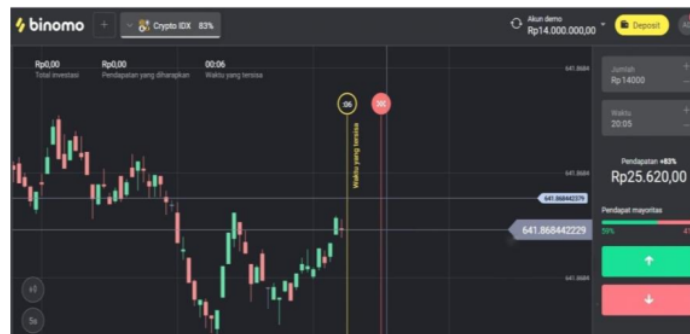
binomo

+

Crypto IDX 83%

Akun demo
Rp14.000.000,00

Deposit

Rp0,00
Total investasi

Rp0,00
Pendapatan yang diharapkan

00:06
Waktu yang tersisa

641.8684

:06

:00

Waktu yang tersisa

641.8684

641.868442379

641.868442229

641.8684

x1

5s

Jumlah
Rp14000

+
−

Waktu
20:05

+
−

Pendapatan +83%
Rp25.620,00

Pendapat mayoritas

59%

41